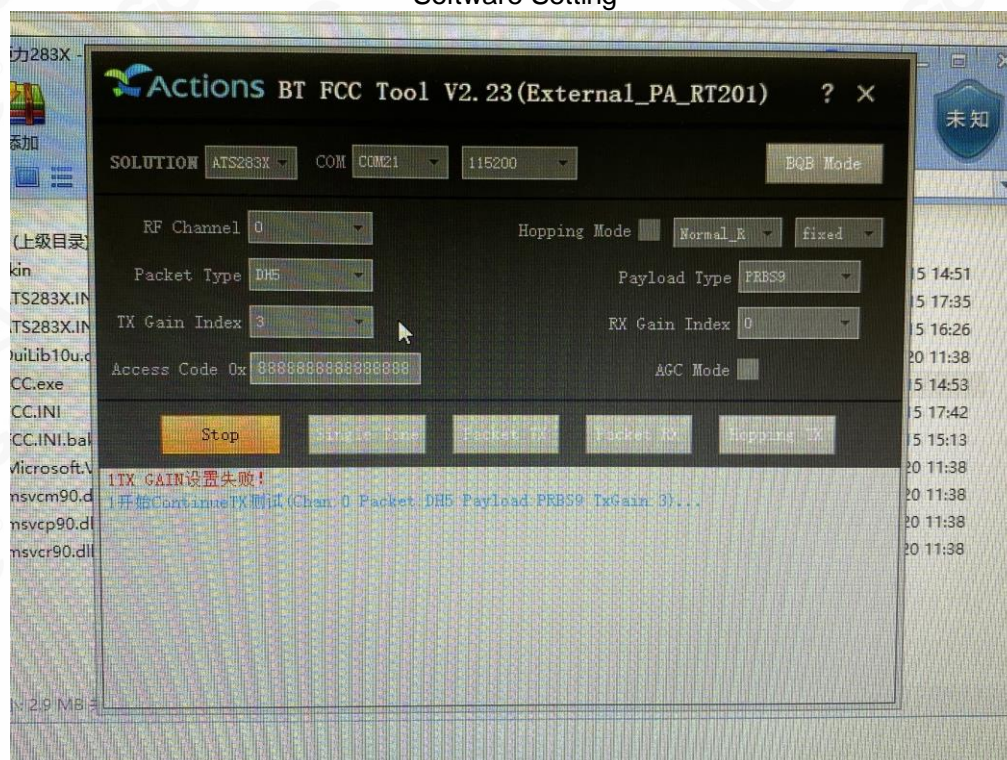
Software Setting

力283X -

添加

(上级目录)
kin
TS283X.IN
TS283X.IN
uiLib10u.
CC.exe
CC.INI
CC.INI.bak
Microsoft.V
msvcm90.d
msvcp90.dl
msvcr90.dll

2.9 MB

5 14:51
5 17:35
5 16:26
20 11:38
5 14:53
5 17:42
5 15:13
20 11:38
20 11:38
20 11:38
20 11:38

未知

Actions BT FCC Tool V2.23(External_PA_RT201) ? ×

SOLUTION ATS283X COM COM21 115200 BQB Mode

RF Channel 0
Hopping Mode Normal_R fixed
Packet Type DH5
Payload Type PRBS9
TX Gain Index 3
RX Gain Index 0
Access Code 0x 8888888888888888
AGC Mode

Stop Single Tone Packet TX Packet RX Hopping TX

1TX GAIN设置失败!
1开始ContinueTX测试(Chan 0 Packet DH5 Payload PRBS9 TxGain 3)...